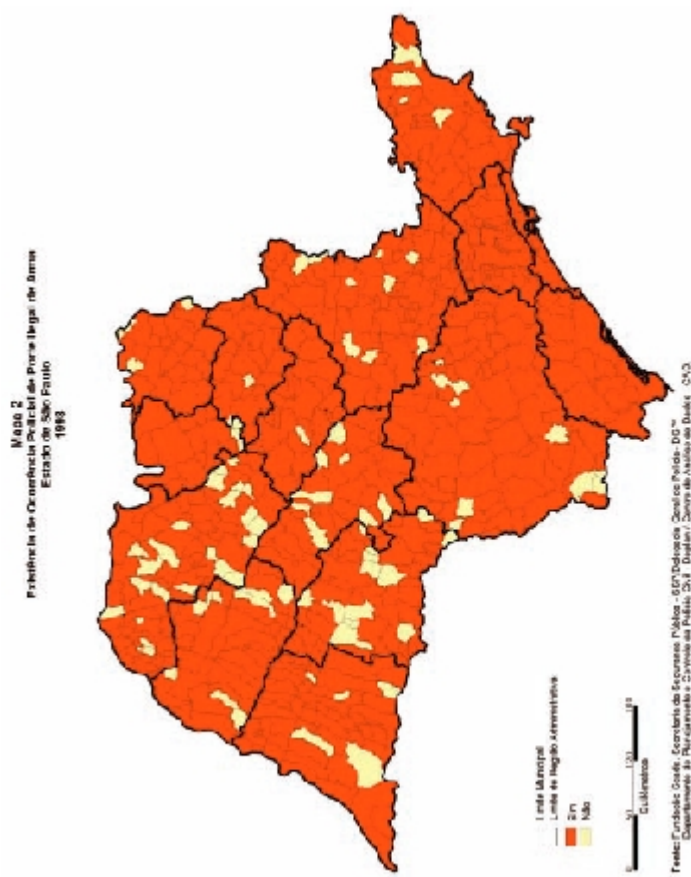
Mapa 2
Existência de Ocorrência Policial de Porte Ilegal de Arma
Estado de São Paulo
1998

Limite Municipal
Limite de Região Administrativa
Sim
Não

0 50 100 150
Quilômetros

Fonte: Fundação Seade. Secretaria da Segurança Pública - SSP/Delegacia Geral de Polícia - DGP/Departamento de Planejamento e Controle da Polícia Civil; Divisão Centro de Análise de Dados - CAD.